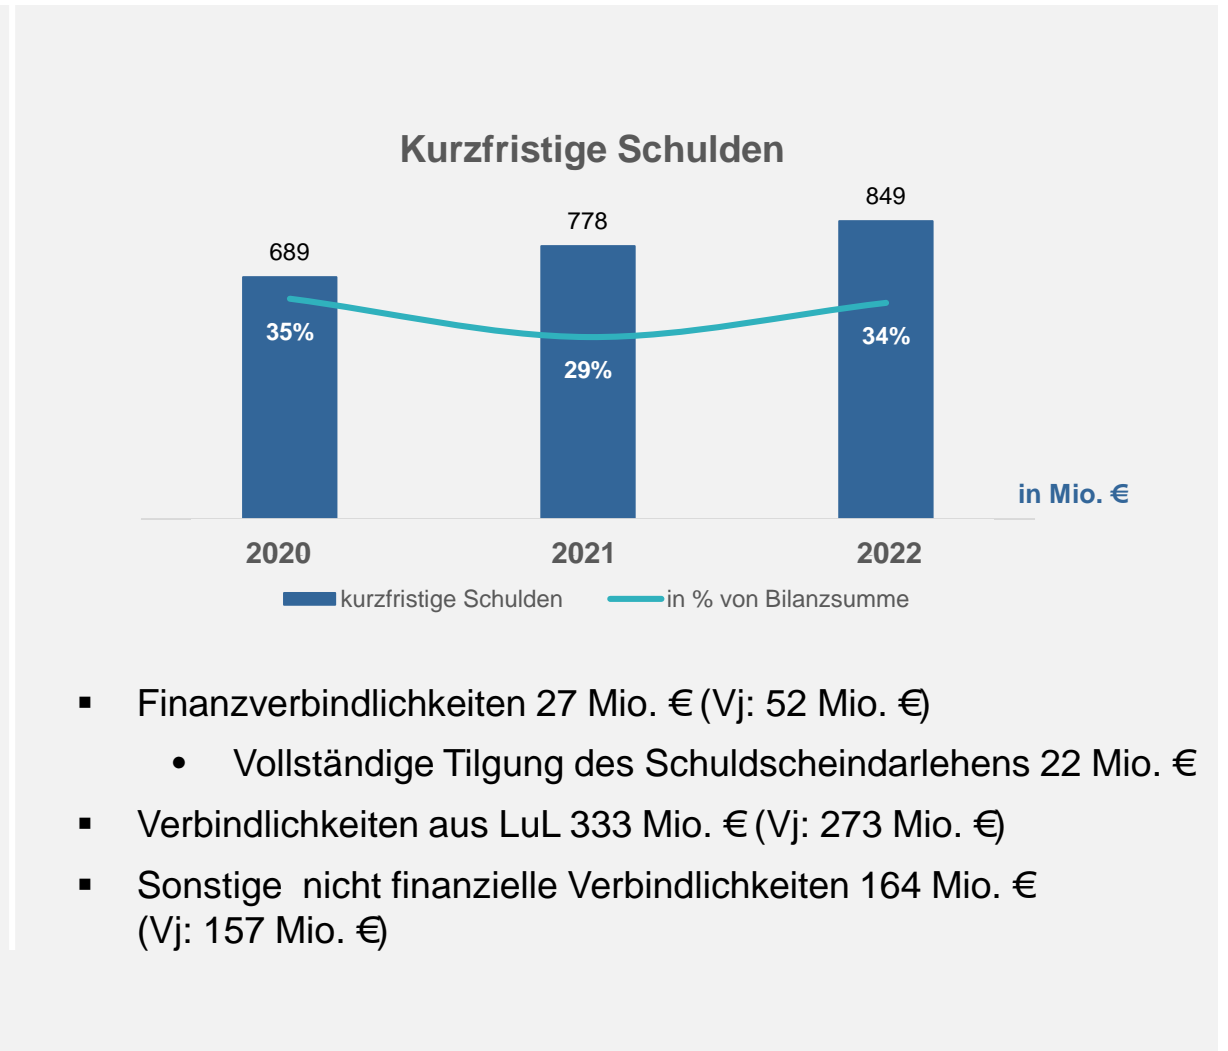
Kurzfristige Schulden

689
778
849
35%
29%
34%
in Mio. €
2020
2021
2022
kurzfristige Schulden
in % von Bilanzsumme

▪ Finanzverbindlichkeiten 27 Mio. € (Vj: 52 Mio. €)
• Vollständige Tilgung des Schuldscheindarlehens 22 Mio. €
▪ Verbindlichkeiten aus LuL 333 Mio. € (Vj: 273 Mio. €)
▪ Sonstige nicht finanzielle Verbindlichkeiten 164 Mio. € (Vj: 157 Mio. €)